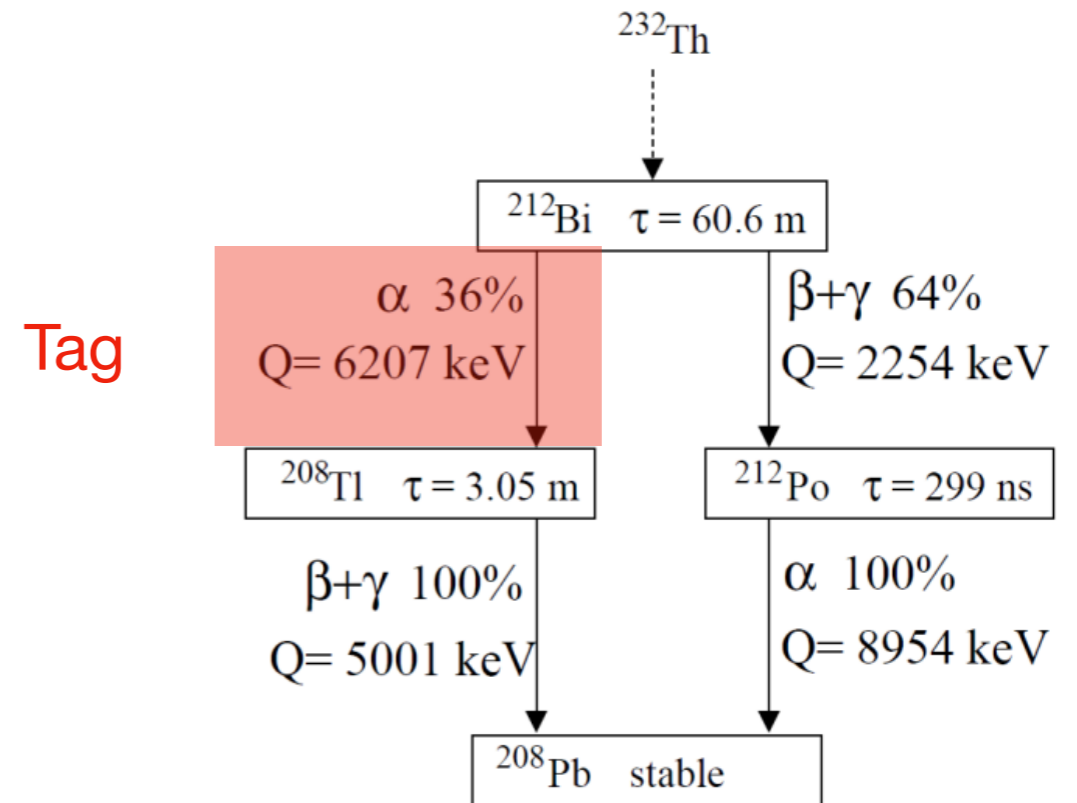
$^{232}$Th

$^{212}$Bi $\tau = 60.6$ m

Tag

$\alpha$ 36%
Q= 6207 keV

$\beta+\gamma$ 64%
Q= 2254 keV

$^{208}$Tl $\tau = 3.05$ m

$^{212}$Po $\tau = 299$ ns

$\beta+\gamma$ 100%
Q= 5001 keV

$\alpha$ 100%
Q= 8954 keV

$^{208}$Pb stable